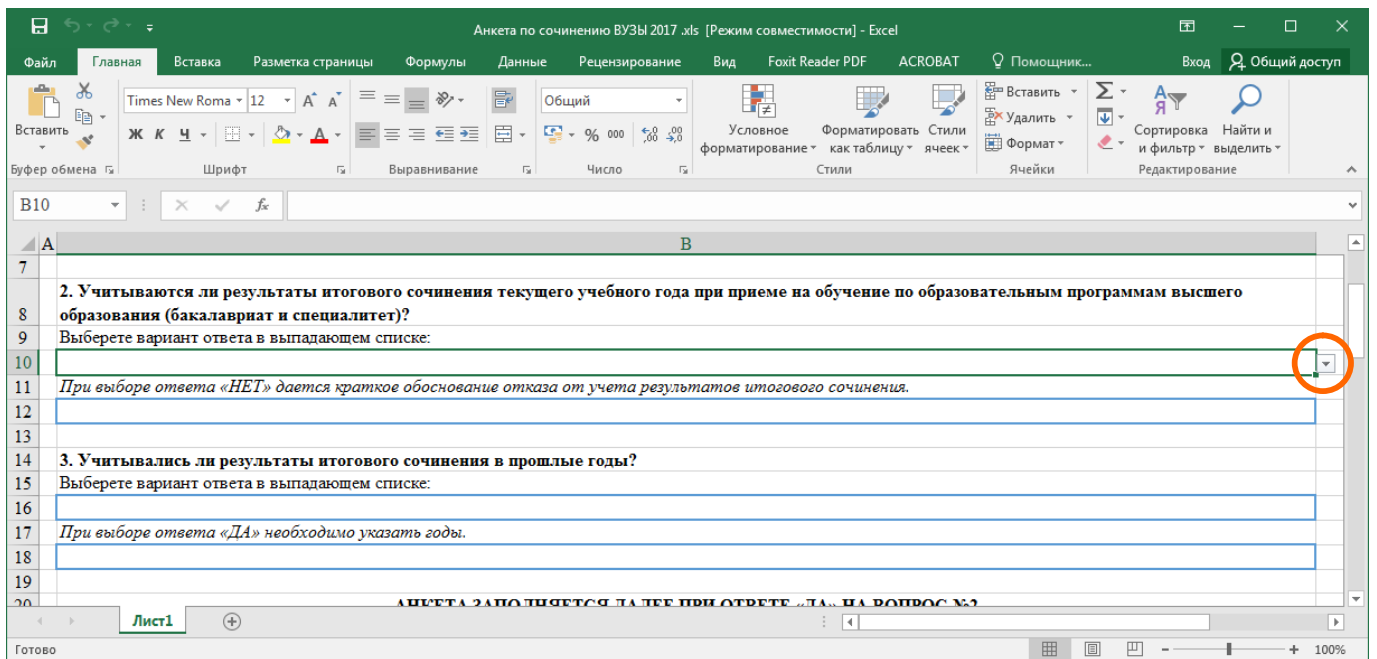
Анкета по сочинению ВУЗЫ 2017 .xls [Режим совместимости] - Excel

Файл Главная Вставка Разметка страницы Формулы Данные Рецензирование Вид Foxit Reader PDF ACROBAT Помощник... Вход Общий доступ

Вставить
Буфер обмена
Times New Roma 12
Ж К Ч
Шрифт
Выравнивание
Общий
% 000
Число
Условное форматирование
Форматировать как таблицу
Стили ячеек
Стили
Вставить
Удалить
Формат
Ячейки
Сортировка и фильтр
Найти и выделить
Редактирование

B10

| | A | B |
|---|---|---|
| 7 | | |
| 8 | | 2. Учитываются ли результаты итогового сочинения текущего учебного года при приеме на обучение по образовательным программам высшего образования (бакалавриат и специалитет)? |
| 9 | | Выберете вариант ответа в выпадающем списке: |
| 10 | | |
| 11 | | При выборе ответа «НЕТ» дается краткое обоснование отказа от учета результатов итогового сочинения. |
| 12 | | |
| 13 | | |
| 14 | | 3. Учитывались ли результаты итогового сочинения в прошлые годы? |
| 15 | | Выберете вариант ответа в выпадающем списке: |
| 16 | | |
| 17 | | При выборе ответа «ДА» необходимо указать годы. |
| 18 | | |
| 19 | | |
| 20 | | АНКЕТА ЗАПОЛНЯЕТСЯ ДАЛЕЕ ПРИ ОТВЕТЕ «ДА» НА ВОПРОС №2 |

Лист1

Готово 100%